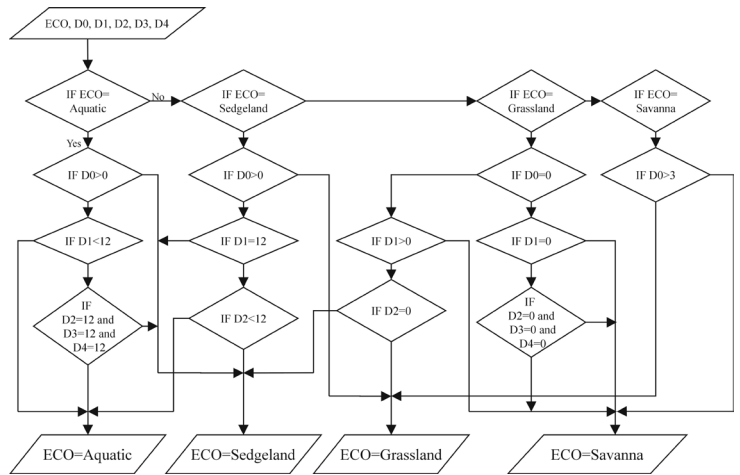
ECO, D0, D1, D2, D3, D4

IF ECO= Aquatic

No

Yes

IF ECO= Sedgeland

IF ECO= Grassland

IF ECO= Savanna

IF D0>0

IF D0>0

IF D0=0

IF D0>3

IF D1<12

IF D1=12

IF D1>0

IF D1=0

IF D2=12 and D3=12 and D4=12

IF D2<12

IF D2=0

IF D2=0 and D3=0 and D4=0

ECO=Aquatic

ECO=Sedgeland

ECO=Grassland

ECO=Savanna